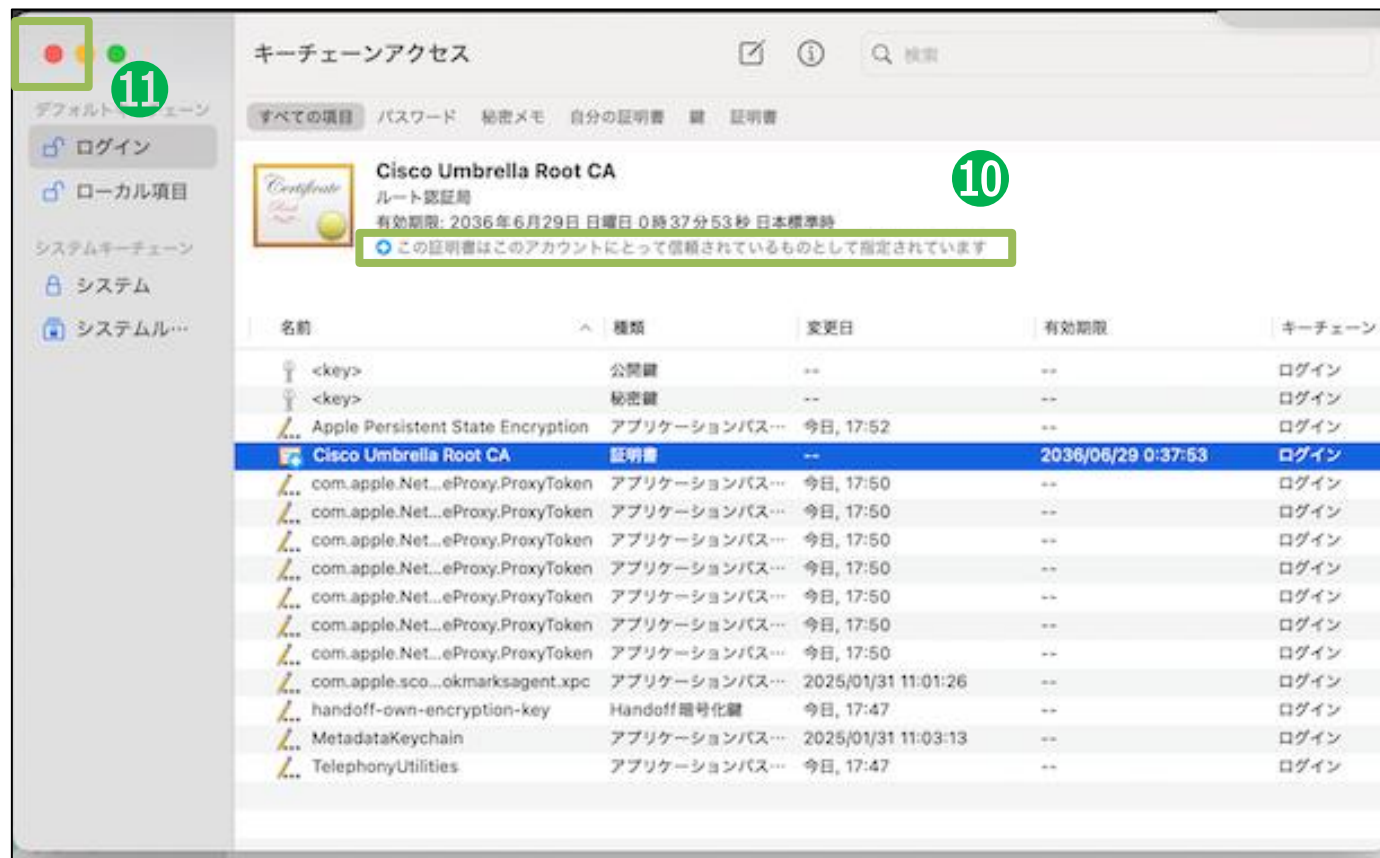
11

デフォルト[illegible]ェーン

ログイン

ローカル項目

システムキーチェーン

システム

システムル…

キーチェーンアクセス

検索

すべての項目　パスワード　秘密メモ　自分の証明書　鍵　証明書

Certificate

Cisco Umbrella Root CA
ルート認証局
有効期限: 2036年6月29日 日曜日 0時37分53秒 日本標準時
この証明書はこのアカウントにとって信頼されているものとして指定されています

10

| 名前 | 種類 | 変更日 | 有効期限 | キーチェーン |
|---|---|---|---|---|
| <key> | 公開鍵 | -- | -- | ログイン |
| <key> | 秘密鍵 | -- | -- | ログイン |
| Apple Persistent State Encryption | アプリケーションパス… | 今日, 17:52 | -- | ログイン |
| Cisco Umbrella Root CA | 証明書 | -- | 2036/06/29 0:37:53 | ログイン |
| com.apple.Net...eProxy.ProxyToken | アプリケーションパス… | 今日, 17:50 | -- | ログイン |
| com.apple.Net...eProxy.ProxyToken | アプリケーションパス… | 今日, 17:50 | -- | ログイン |
| com.apple.Net...eProxy.ProxyToken | アプリケーションパス… | 今日, 17:50 | -- | ログイン |
| com.apple.Net...eProxy.ProxyToken | アプリケーションパス… | 今日, 17:50 | -- | ログイン |
| com.apple.Net...eProxy.ProxyToken | アプリケーションパス… | 今日, 17:50 | -- | ログイン |
| com.apple.Net...eProxy.ProxyToken | アプリケーションパス… | 今日, 17:50 | -- | ログイン |
| com.apple.Net...eProxy.ProxyToken | アプリケーションパス… | 今日, 17:50 | -- | ログイン |
| com.apple.sco...okmarksagent.xpc | アプリケーションパス… | 2025/01/31 11:01:26 | -- | ログイン |
| handoff-own-encryption-key | Handoff暗号化鍵 | 今日, 17:47 | -- | ログイン |
| MetadataKeychain | アプリケーションパス… | 2025/01/31 11:03:13 | -- | ログイン |
| TelephonyUtilities | アプリケーションパス… | 今日, 17:47 | -- | ログイン |